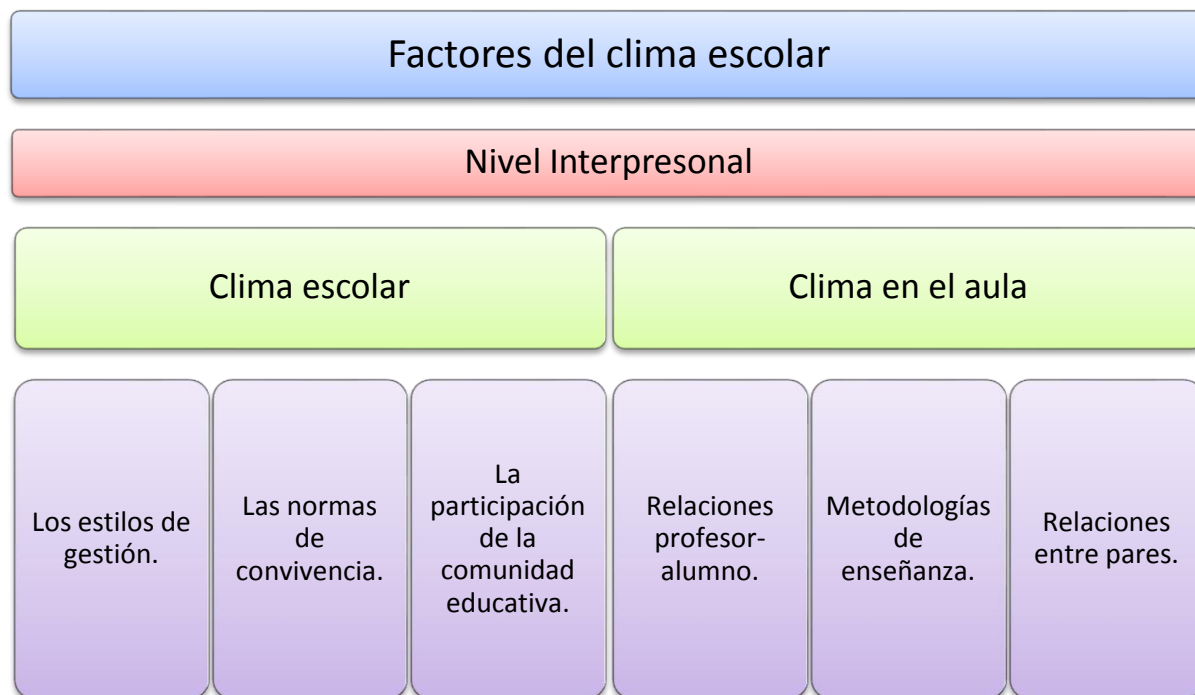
Factores del clima escolar

Nivel Interpresonal

Clima escolar

Clima en el aula

Los estilos de gestión.

Las normas de convivencia.

La participación de la comunidad educativa.

Relaciones profesor-alumno.

Metodologías de enseñanza.

Relaciones entre pares.